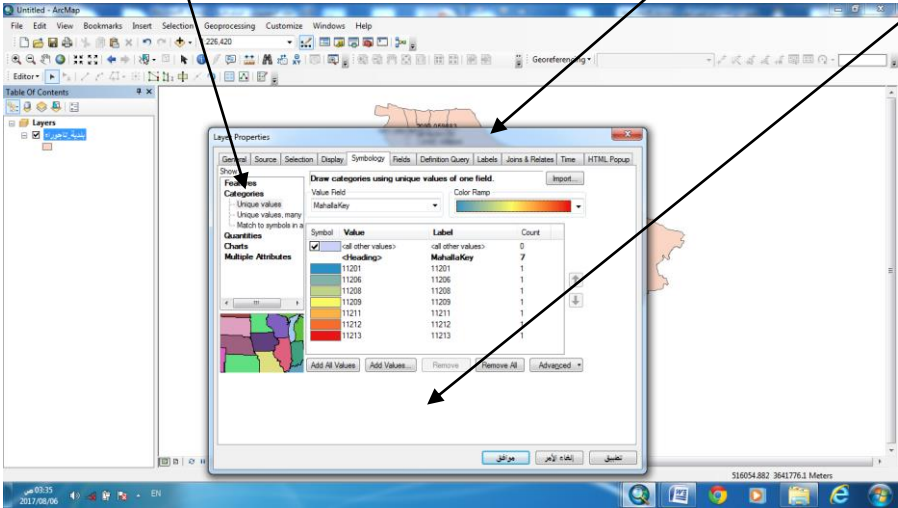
Untitled - ArcMap

File Edit View Bookmarks Insert Selection Geoprocessing Customize Windows Help

226,420

Georeferencing

Editor

Table Of Contents

Layers

بلدية تاجوراء

Layer Properties

General Source Selection Display Symbology Fields Definition Query Labels Joins & Relates Time HTML Popup

Show:
Features
Categories
Unique values
Unique values, many
Match to symbols in a
Quantities
Charts
Multiple Attributes

Draw categories using unique values of one field.

Import...

Value Field
MahallaKey

Color Ramp

| Symbol | Value | Label | Count |
|---|---|---|---|
| | <all other values> | <all other values> | 0 |
| | <Heading> | MahallaKey | 7 |
| | 11201 | 11201 | 1 |
| | 11206 | 11206 | 1 |
| | 11208 | 11208 | 1 |
| | 11209 | 11209 | 1 |
| | 11211 | 11211 | 1 |
| | 11212 | 11212 | 1 |
| | 11213 | 11213 | 1 |

Add All Values Add Values... Remove Remove All Advanced

موافق إلغاء الأمر تطبيق

516054.882 3641776.1 Meters

03:35 ص
2017/08/06

EN